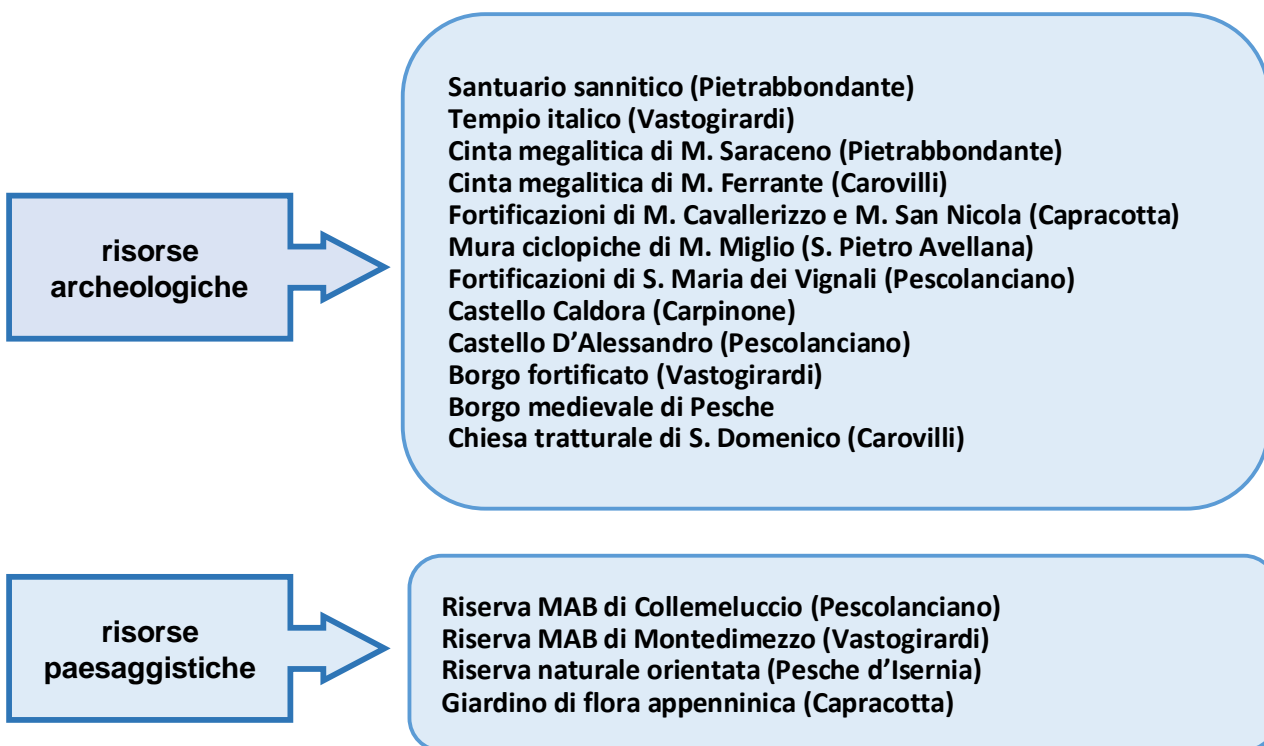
risorse archeologiche

Santuario sannitico (Pietrabbondante)
Tempio italico (Vastogirardi)
Cinta megalitica di M. Saraceno (Pietrabbondante)
Cinta megalitica di M. Ferrante (Carovilli)
Fortificazioni di M. Cavallerizzo e M. San Nicola (Capracotta)
Mura ciclopiche di M. Miglio (S. Pietro Avellana)
Fortificazioni di S. Maria dei Vignali (Pescolanciano)
Castello Caldora (Carpinone)
Castello D'Alessandro (Pescolanciano)
Borgo fortificato (Vastogirardi)
Borgo medievale di Pesche
Chiesa tratturale di S. Domenico (Carovilli)

risorse paesaggistiche

Riserva MAB di Collemeluccio (Pescolanciano)
Riserva MAB di Montedimezzo (Vastogirardi)
Riserva naturale orientata (Pesche d'Isernia)
Giardino di flora appenninica (Capracotta)